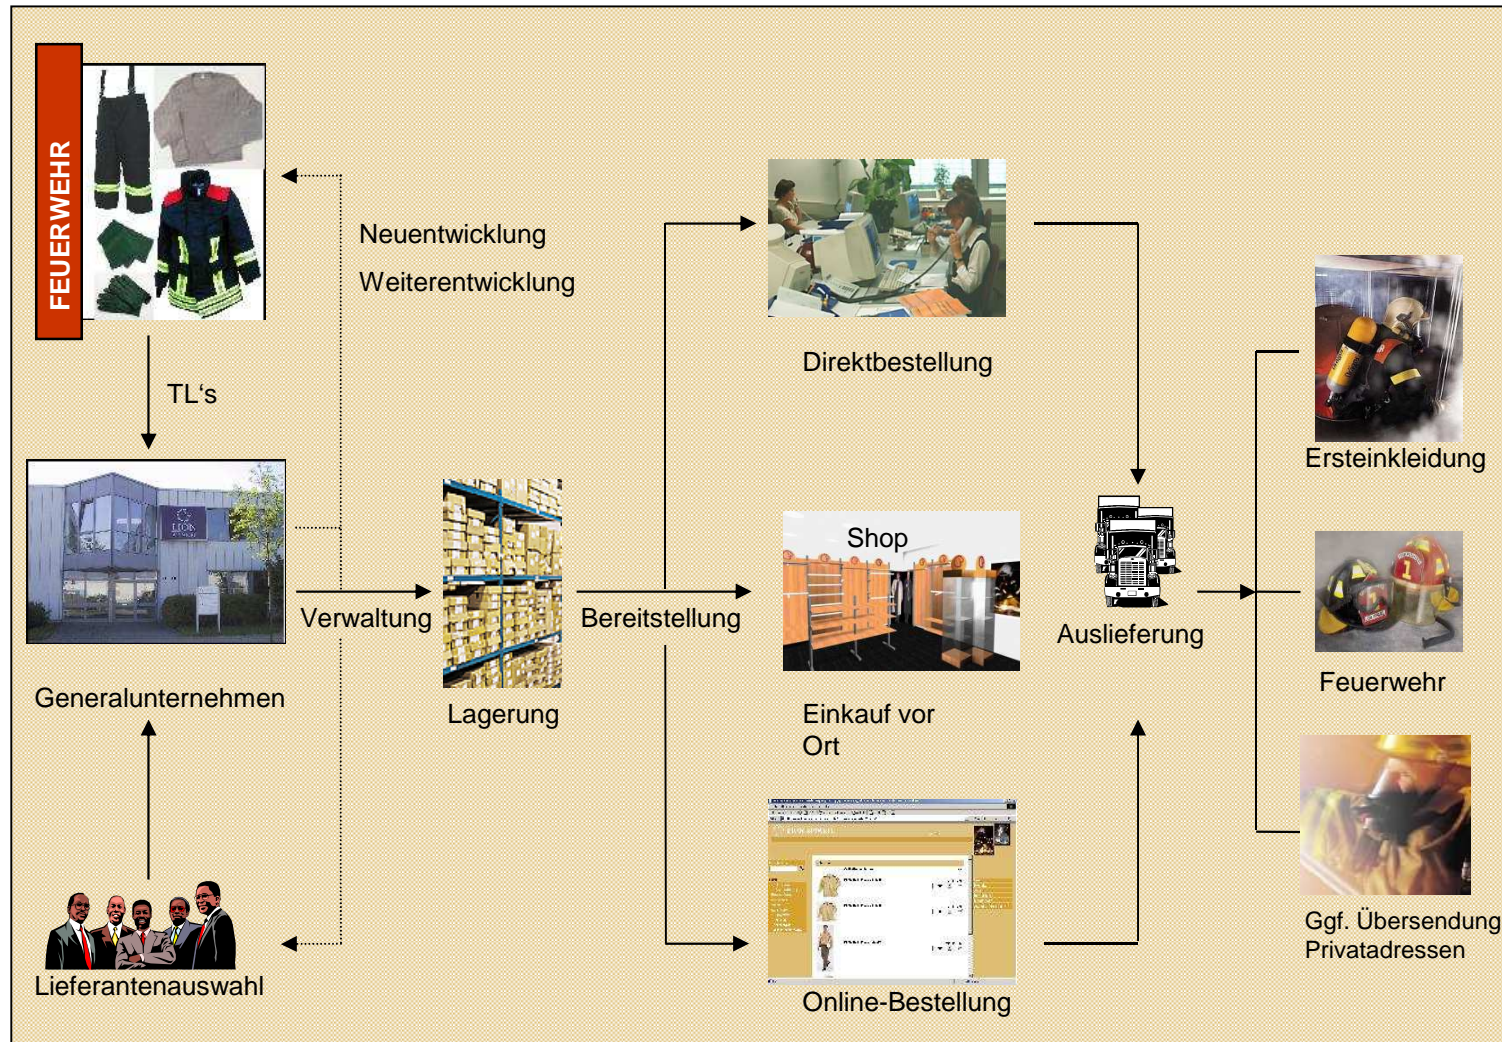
FEUERWEHR

Neuentwicklung

Weiterentwicklung

TL's

Generalunternehmen

Verwaltung

Lagerung

Bereitstellung

Lieferantenauswahl

Direktbestellung

Shop

Einkauf vor Ort

Online-Bestellung

Auslieferung

Ersteinkleidung

Feuerwehr

Ggf. Übersendung Privatadressen